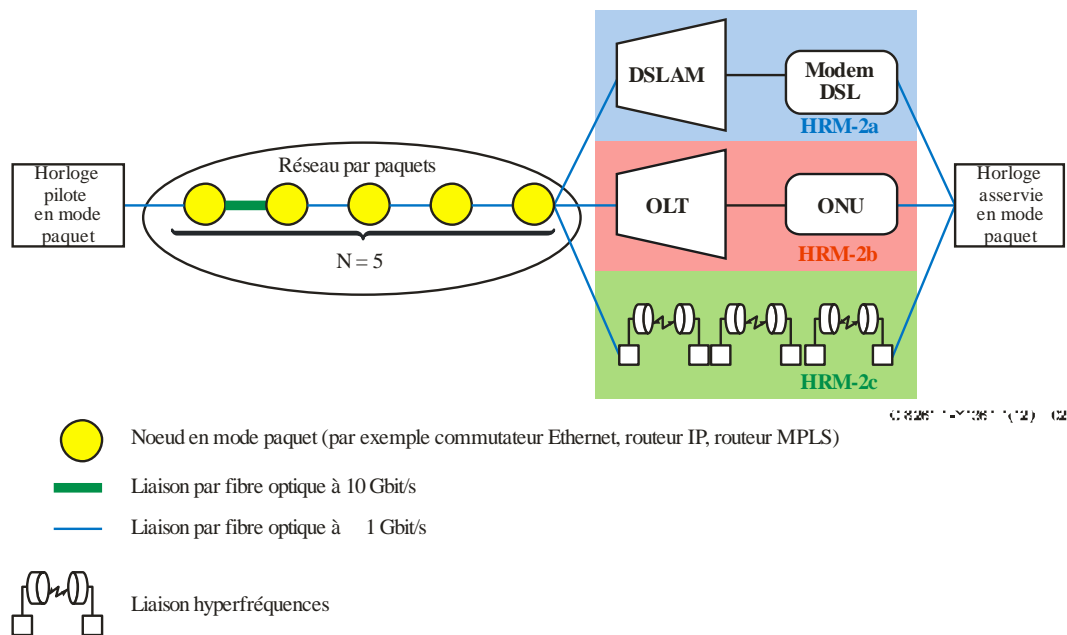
Horloge pilote en mode paquet

Réseau par paquets

N = 5

DSLAM

Modem DSL

HRM-2a

OLT

ONU

HRM-2b

HRM-2c

Horloge asservie en mode paquet

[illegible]

Noeud en mode paquet (par exemple commutateur Ethernet, routeur IP, routeur MPLS)

Liaison par fibre optique à 10 Gbit/s

Liaison par fibre optique à 1 Gbit/s

Liaison hyperfréquences